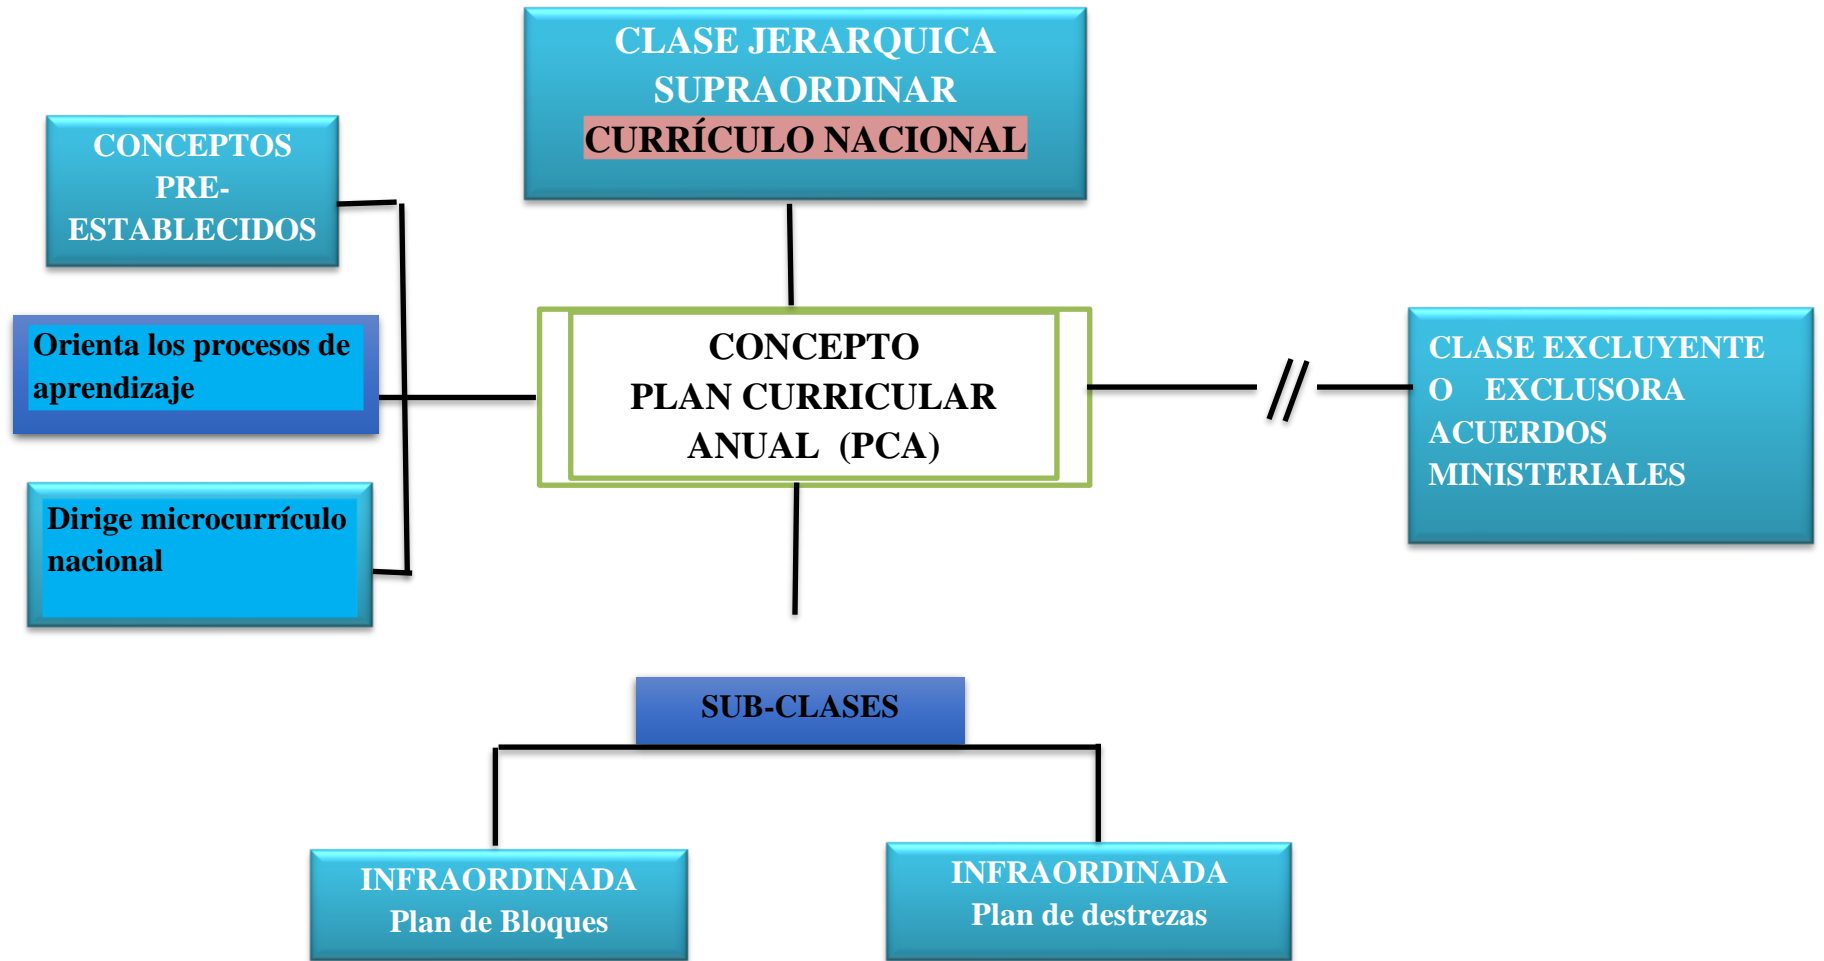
CLASE JERARQUICA SUPRAORDINAR
CURRÍCULO NACIONAL

CONCEPTOS PRE-ESTABLECIDOS

Orienta los procesos de aprendizaje

Dirige microcurrículo nacional

CONCEPTO
PLAN CURRICULAR ANUAL (PCA)

//

CLASE EXCLUYENTE O EXCLUSORA ACUERDOS MINISTERIALES

SUB-CLASES

INFRAORDINADA
Plan de Bloques

INFRAORDINADA
Plan de destrezas